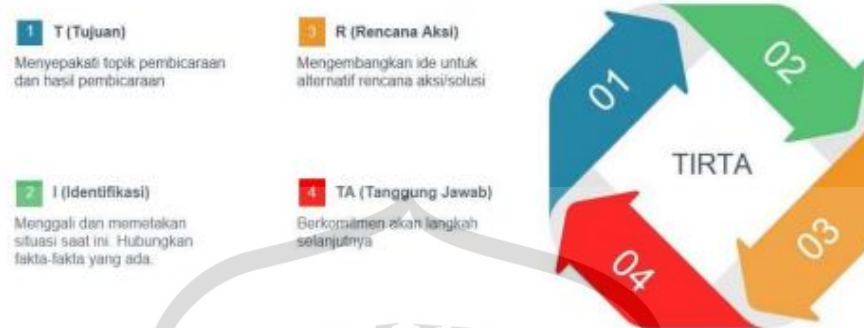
1 T (Tujuan)
Menyepakati topik pembicaraan dan hasil pembicaraan

2 I (Identifikasi)
Menggali dan memetakan situasi saat ini. Hubungkan fakta-fakta yang ada.

3 R (Rencana Aksi)
Mengembangkan ide untuk alternatif rencana aksi/solusi

4 TA (Tanggung Jawab)
Berkomitmen akan langkah selanjutnya

01
02
TIRTA
03
04